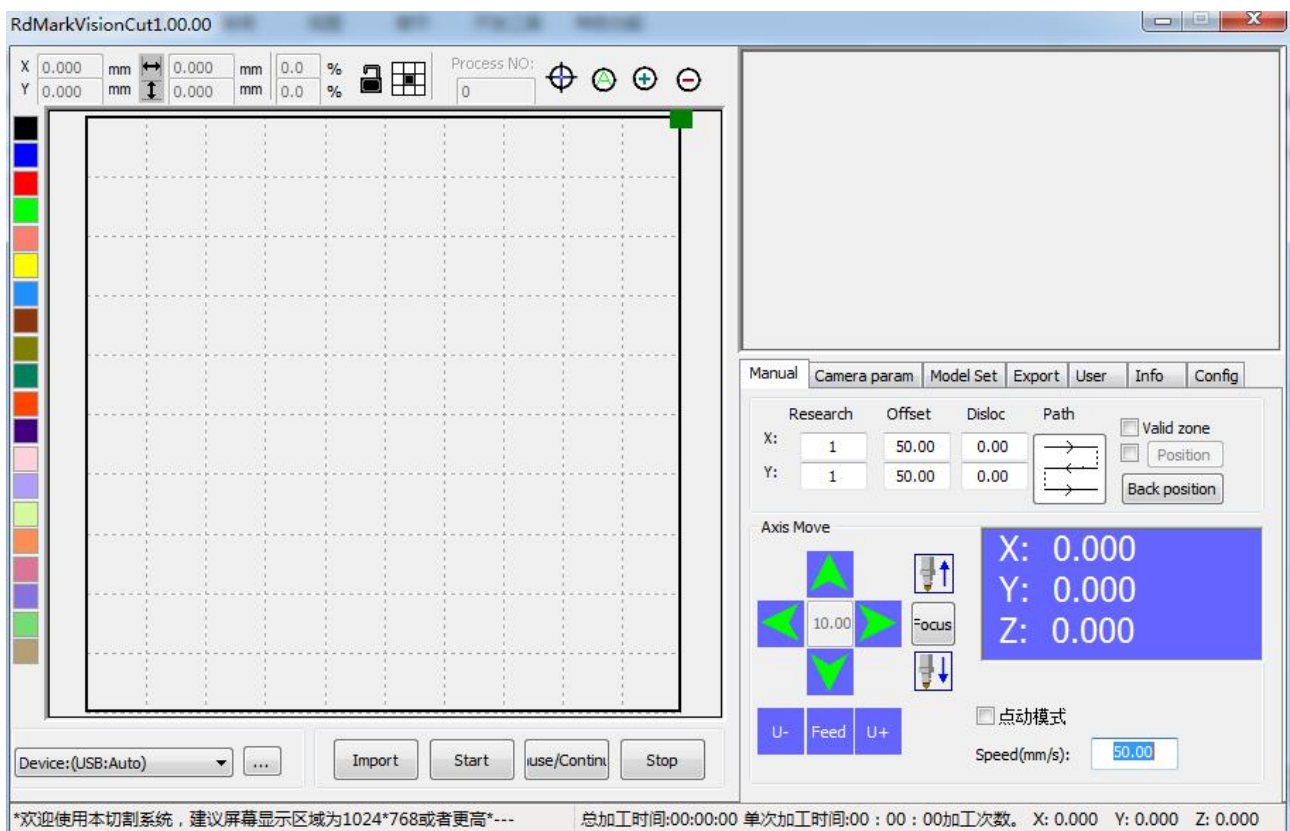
RdMarkVisionCut1.00.00

X 0.000 mm 0.000 mm 0.0 %
Y 0.000 mm 0.000 mm 0.0 %

Process NO:
0

Manual | Camera param | Model Set | Export | User | Info | Config

Research Offset Disloc Path
X: 1 50.00 0.00
Y: 1 50.00 0.00

Valid zone
Position
Back position

Axis Move

10.00
Focus

X: 0.000
Y: 0.000
Z: 0.000

点动模式

U- Feed U+

Speed(mm/s): 50.00

Device:(USB:Auto) ...

Import Start use/Contin Stop

*欢迎使用本切割系统，建议屏幕显示区域为1024*768或者更高*---

总加工时间:00:00:00 单次加工时间:00：00：00加工次数。 X: 0.000 Y: 0.000 Z: 0.000